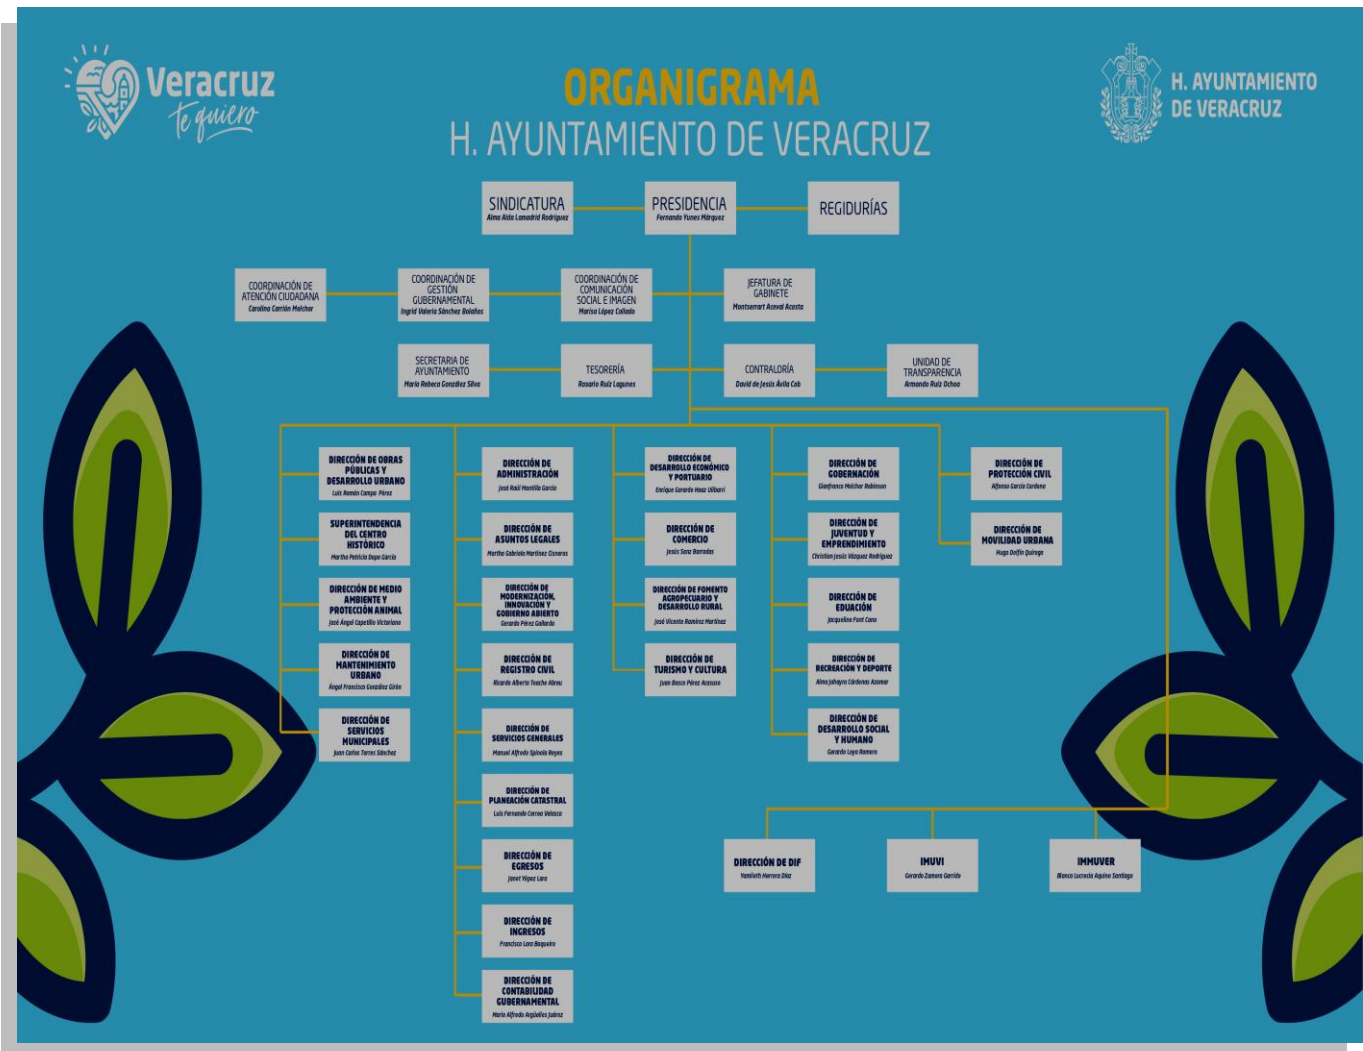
Veracruz
te quiero

ORGANIGRAMA
H. AYUNTAMIENTO DE VERACRUZ

H. AYUNTAMIENTO DE VERACRUZ

SINDICATURA
Alma Aida Lamadrid Rodríguez

PRESIDENCIA
Fernando Yunes Márquez

REGIDURÍAS

COORDINACIÓN DE ATENCIÓN CIUDADANA
Carolina Carrión Melchor

COORDINACIÓN DE GESTIÓN GUBERNAMENTAL
Ingrid Valeria Sánchez Bolaños

COORDINACIÓN DE COMUNICACIÓN SOCIAL E IMAGEN
Marisa López Collado

JEFATURA DE GABINETE
Montserrat Aceval Acosta

SECRETARIA DE AYUNTAMIENTO
María Rebeca González Silva

TESORERÍA
Rosario Ruiz Lagunes

CONTRALORÍA
David de Jesús Ávila Cob

UNIDAD DE TRANSPARENCIA
Armando Ruiz Ochoa

DIRECCIÓN DE OBRAS PÚBLICAS Y DESARROLLO URBANO
Luis Ramón Campa Pérez

SUPERINTENDENCIA DEL CENTRO HISTÓRICO
Martha Patricia Dupo García

DIRECCIÓN DE MEDIO AMBIENTE Y PROTECCIÓN ANIMAL
José Ángel Capetillo Victoriano

DIRECCIÓN DE MANTENIMIENTO URBANO
Ángel Francisco González Girón

DIRECCIÓN DE SERVICIOS MUNICIPALES
Juan Carlos Torres Sánchez

DIRECCIÓN DE ADMINISTRACIÓN
José Raúl Mantilla García

DIRECCIÓN DE ASUNTOS LEGALES
Martha Gabriela Martínez Cisneros

DIRECCIÓN DE MODERNIZACIÓN, INNOVACIÓN Y GOBIERNO ABIERTO
Gerardo Pérez Gallardo

DIRECCIÓN DE REGISTRO CIVIL
Ricardo Alberto Teoche Abreu

DIRECCIÓN DE SERVICIOS GENERALES
Manuel Alfredo Spinola Reyes

DIRECCIÓN DE PLANEACIÓN CATASTRAL
Luis Fernando Correa Velasco

DIRECCIÓN DE EGRESOS
Janet Yépez Lara

DIRECCIÓN DE INGRESOS
Francisco Lara Baquero

DIRECCIÓN DE CONTABILIDAD GUBERNAMENTAL
Mario Alfredo Argüelles Juárez

DIRECCIÓN DE DESARROLLO ECONÓMICO Y PORTUARIO
Enrique Gerardo Hoaz Ulibarri

DIRECCIÓN DE COMERCIO
Jesús Sanz Barradas

DIRECCIÓN DE FOMENTO AGROPECUARIO Y DESARROLLO RURAL
José Vicente Ramírez Martínez

DIRECCIÓN DE TURISMO Y CULTURA
Juan Bosco Pérez Acevedo

DIRECCIÓN DE GOBERNACIÓN
Gianfranco Melchor Robinson

DIRECCIÓN DE JUVENTUD Y EMPRENDIMIENTO
Christian Jesús Vázquez Rodríguez

DIRECCIÓN DE EDUCACIÓN
Jacqueline Font Cano

DIRECCIÓN DE RECREACIÓN Y DEPORTE
Alma Johayra Cárdenas Azamar

DIRECCIÓN DE DESARROLLO SOCIAL Y HUMANO
Gerardo Loyo Romero

DIRECCIÓN DE PROTECCIÓN CIVIL
Alfonso García Cardona

DIRECCIÓN DE MOVILIDAD URBANA
Hugo Delfín Quiroga

DIRECCIÓN DE DIF
Yamileth Herrera Díaz

IMUVI
Gerardo Zamora Garrido

IMMUVER
Blanca Lucrecia Aquino Santiago